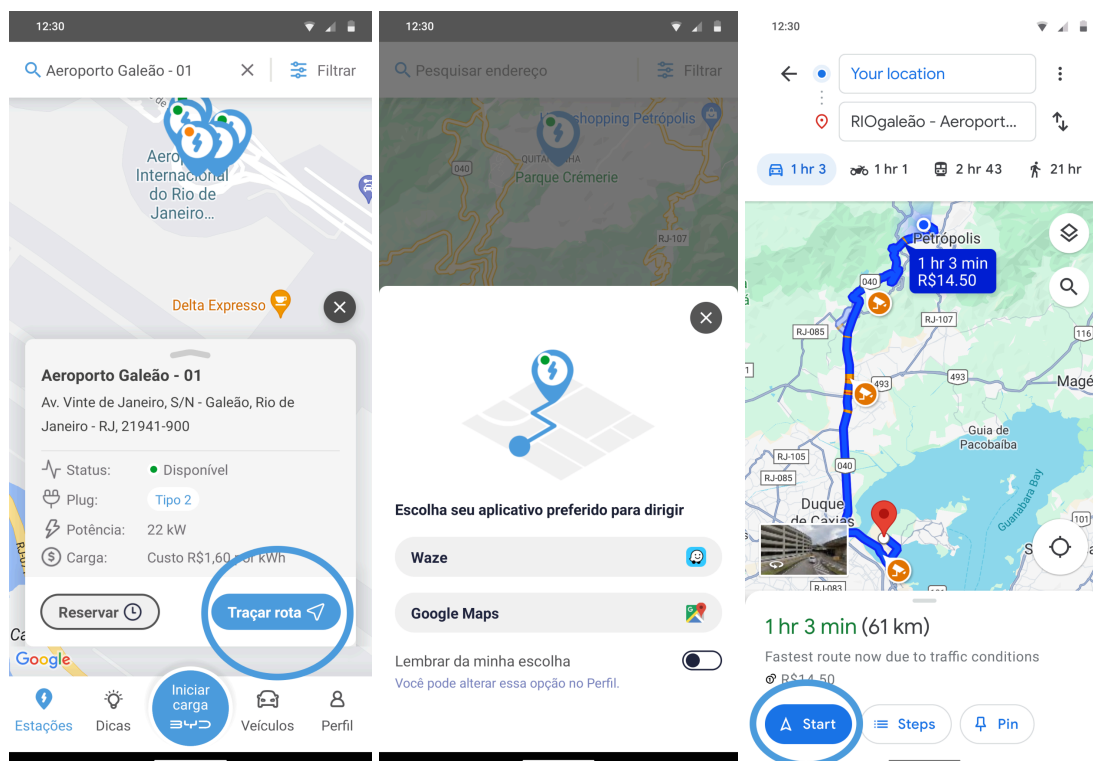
12:30

Aeroporto Galeão - 01

Filtrar

Aeroporto Internacional do Rio de Janeiro...

Delta Expresso

Aeroporto Galeão - 01

Av. Vinte de Janeiro, S/N - Galeão, Rio de Janeiro - RJ, 21941-900

Status: Disponível

Plug: Tipo 2

Potência: 22 kW

Carga: Custo R$1,60 por kWh

Reservar

Traçar rota

Google

Estações Dicas Iniciar carga BYD Veículos Perfil

12:30

Pesquisar endereço

Filtrar

shopping Petrópolis

Parque Crémerie

040

RJ-107

Escolha seu aplicativo preferido para dirigir

Waze

Google Maps

Lembrar da minha escolha

Você pode alterar essa opção no Perfil.

12:30

Your location

RIOgaleão - Aeroport...

1 hr 3

1 hr 1

2 hr 43

21 hr

Petrópolis

1 hr 3 min
R$14.50

040

RJ-085

RJ-107

116

493

493

Magé

Guia de Pacobaíba

RJ-105

040

RJ-085

Duque de Caxias

Guanabara Bay

RJ-083

1 hr 3 min (61 km)

Fastest route now due to traffic conditions

R$14.50

Start

Steps

Pin